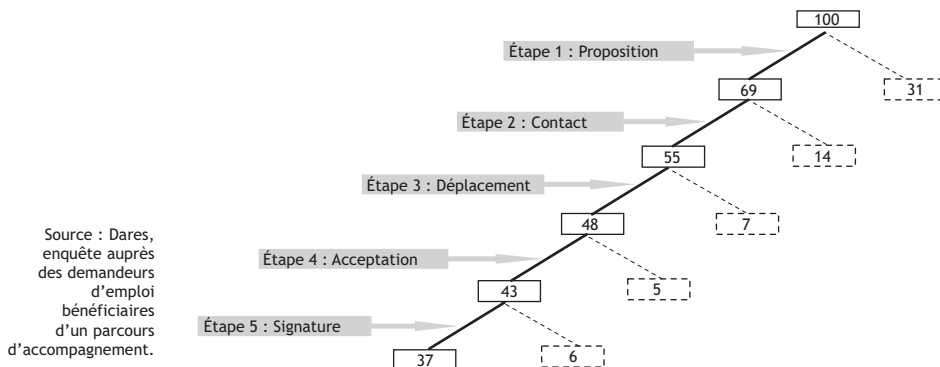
100

Étape 1 : Proposition

31

69

Étape 2 : Contact

14

55

Étape 3 : Déplacement

7

48

Étape 4 : Acceptation

5

43

Étape 5 : Signature

6

37

Source : Dares, enquête auprès des demandeurs d'emploi bénéficiaires d'un parcours d'accompagnement.